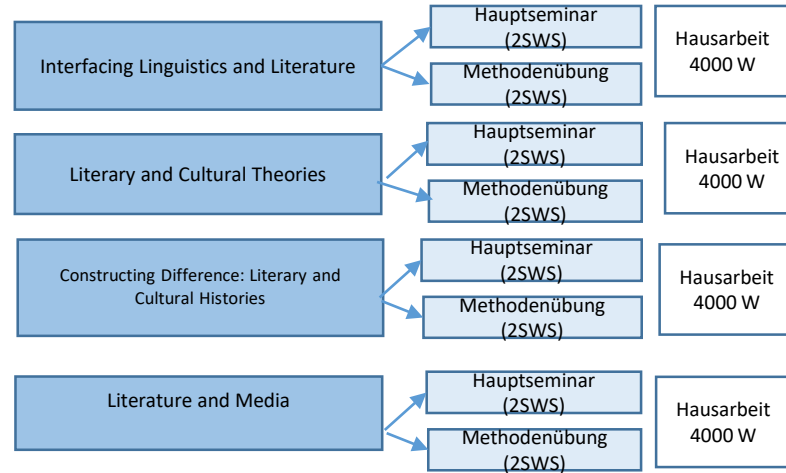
Interfacing Linguistics and Literature

Hauptseminar (2SWS)

Methodenübung (2SWS)

Hausarbeit 4000 W

Literary and Cultural Theories

Hauptseminar (2SWS)

Methodenübung (2SWS)

Hausarbeit 4000 W

Constructing Difference: Literary and Cultural Histories

Hauptseminar (2SWS)

Methodenübung (2SWS)

Hausarbeit 4000 W

Literature and Media

Hauptseminar (2SWS)

Methodenübung (2SWS)

Hausarbeit 4000 W